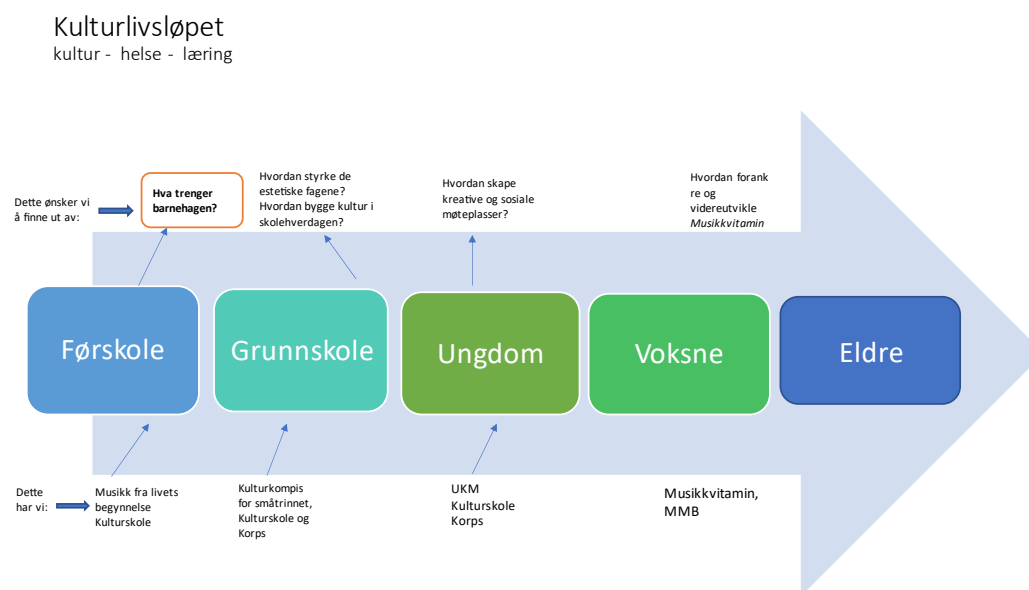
Kulturlivsløpet
kultur - helse - læring

Dette ønsker vi å finne ut av:

Hva trenger barnehagen?

Hvordan styrke de estetiske fagene? Hvordan bygge kultur i skolehverdagen?

Hvordan skape kreative og sosiale møteplasser?

Hvordan foranke re og videreutvikle *Musikkvitamin*

Førskole

Grunnskole

Ungdom

Voksne

Eldre

Dette har vi:

Musikk fra livets begynnelse Kulturskole

Kulturkompis for småtrinnet, Kulturskole og Korps

UKM
Kulturskole
Korps

Musikkvitamin, MMB